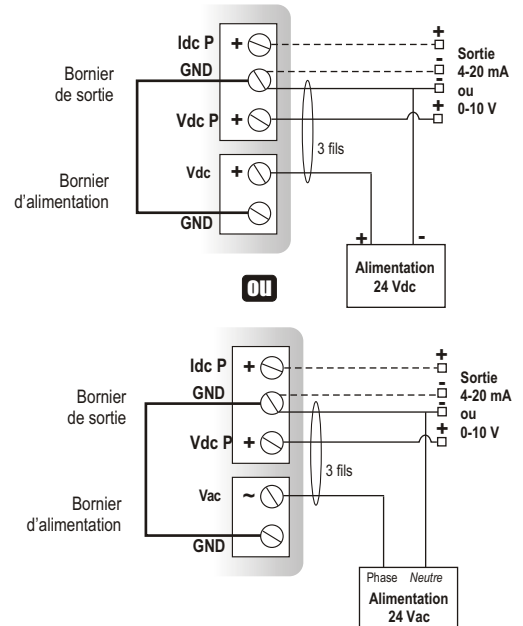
Idc P +
GND
Bornier de sortie
Vdc P +
Vdc +
Bornier d'alimentation
GND
3 fils
+
-
-
+
Sortie
4-20 mA
ou
0-10 V
+ -
Alimentation
24 Vdc

ou

Idc P +
GND
Bornier de sortie
Vdc P +
Vac ~
Bornier d'alimentation
GND
3 fils
+
-
-
+
Sortie
4-20 mA
ou
0-10 V
Phase *Neutre*
Alimentation
24 Vac